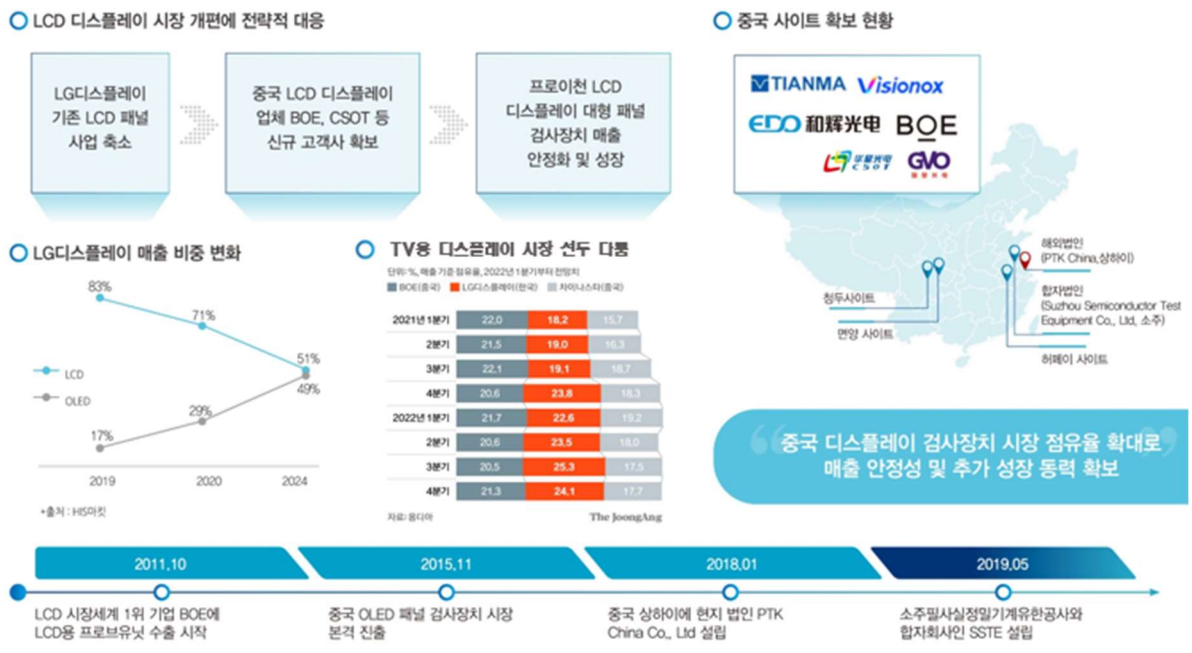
LCD 디스플레이 시장 개편에 전략적 대응

LG디스플레이 기존 LCD 패널 사업 축소

중국 LCD 디스플레이 업체 BOE, CSOT 등 신규 고객사 확보

프로이천 LCD 디스플레이 대형 패널 검사장치 매출 안정화 및 성장

중국 사이트 확보 현황

TIANMA Visionox
EDO 和辉光电 BOE
CSOT GVO

해외법인 (PTK China,상하이)
합자법인 (Suzhou Semiconductor Test Equipment Co., Ltd, 소주)
청두사이트
면양 사이트
허페이 사이트

LG디스플레이 매출 비중 변화

LCD
OLED

83%
71%
51%
49%
29%
17%
2019
2020
2024

+출처 : HIS마킷

TV용 디스플레이 시장 선두 다툼

단위: %, 매출 기준 점유율, 2022년 1분기부터 전망치
BOE(중국) LG디스플레이(한국) 차이나스타(중국)

| | BOE | LG디스플레이 | 차이나스타 |
|---|---|---|---|
| 2021년 1분기 | 22.0 | 18.2 | 15.7 |
| 2분기 | 21.5 | 19.0 | 16.3 |
| 3분기 | 22.1 | 19.1 | 16.7 |
| 4분기 | 20.6 | 23.8 | 18.3 |
| 2022년 1분기 | 21.7 | 22.6 | 19.2 |
| 2분기 | 20.6 | 23.5 | 18.0 |
| 3분기 | 20.5 | 25.3 | 17.5 |
| 4분기 | 21.3 | 24.1 | 17.7 |

자료: 옴디아
The JoongAng

중국 디스플레이 검사장치 시장 점유율 확대로 매출 안정성 및 추가 성장 동력 확보

2011.10
2015.11
2018.01
2019.05

LCD 시장세계 1위 기업 BOE에 LCD용 프로브유닛 수출 시작

중국 OLED 패널 검사장치 시장 본격 진출

중국 상하이에 현지 법인 PTK China Co., Ltd 설립

소주필사실정밀기계유한공사와 합자회사인 SSTE 설립